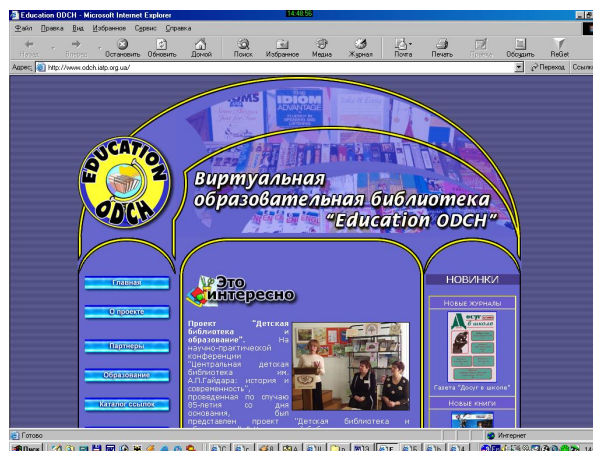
Education ODCH - Microsoft Internet Explorer

14:48:56

Файл Правка Вид Избранное Сервис Справка

Назад Вперед Остановить Обновить Домой Поиск Избранное Медиа Журнал Почта Печать Правка Обсудить ReGet

Адрес http://www.odch.iatp.org.ua/ Переход Ссылки

EDUCATION ODCH

IDIOM ADVANTAGE

Виртуальная образовательная библиотека "Education ODCH"

Главная

О проекте

Партнеры

Образование

Каталог ссылок

Это интересно

Проект "Детская библиотека и образование". На научно-практической конференции "Центральная детская библиотека им. А.П.Гайдара: история и современность", проведенная по случаю 85-летия со дня основания, был представлен проект "Детская библиотека и

НОВИНКИ

Новые журналы

Газета "Досуг в школе"

Новые книги

Готово

Интернет

Пуск